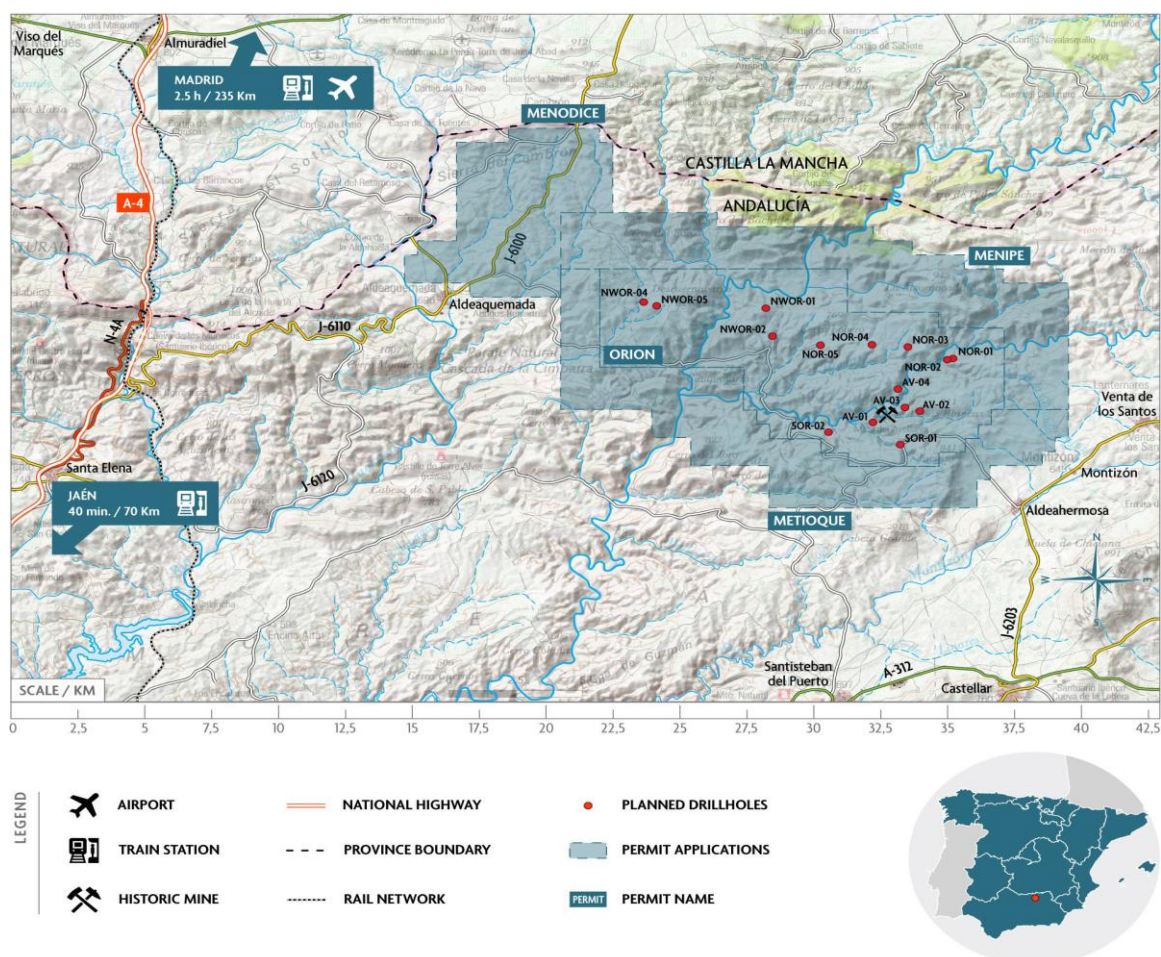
Viso del Marqués
Almuradiel
MADRID
2.5 h / 235 Km
MENODICE
CASTILLA LA MANCHA
ANDALUCÍA
A-4
J-6100
MENIPE
Aldeaquemada
J-6110
NWOR-04
NWOR-05
NWOR-01
NWOR-02
NOR-04
NOR-05
NOR-03
NOR-01
NOR-02
ORION
AV-04
AV-03
AV-02
AV-01
SOR-02
SOR-01
N-4A
Venta de los Santos
Montizón
Santa Elena
JAÉN
40 min. / 70 Km
J-6120
METIOQUE
Aldeahermosa
N
J-6203
A-312
Santisteban del Puerto
Castellar
SCALE / KM
0 2,5 5 7,5 10 12,5 15 17,5 20 22,5 25 27,5 30 32,5 35 37,5 40 42,5

LEGEND
AIRPORT
TRAIN STATION
HISTORIC MINE
NATIONAL HIGHWAY
PROVINCE BOUNDARY
RAIL NETWORK
PLANNED DRILLHOLES
PERMIT APPLICATIONS
PERMIT
PERMIT NAME